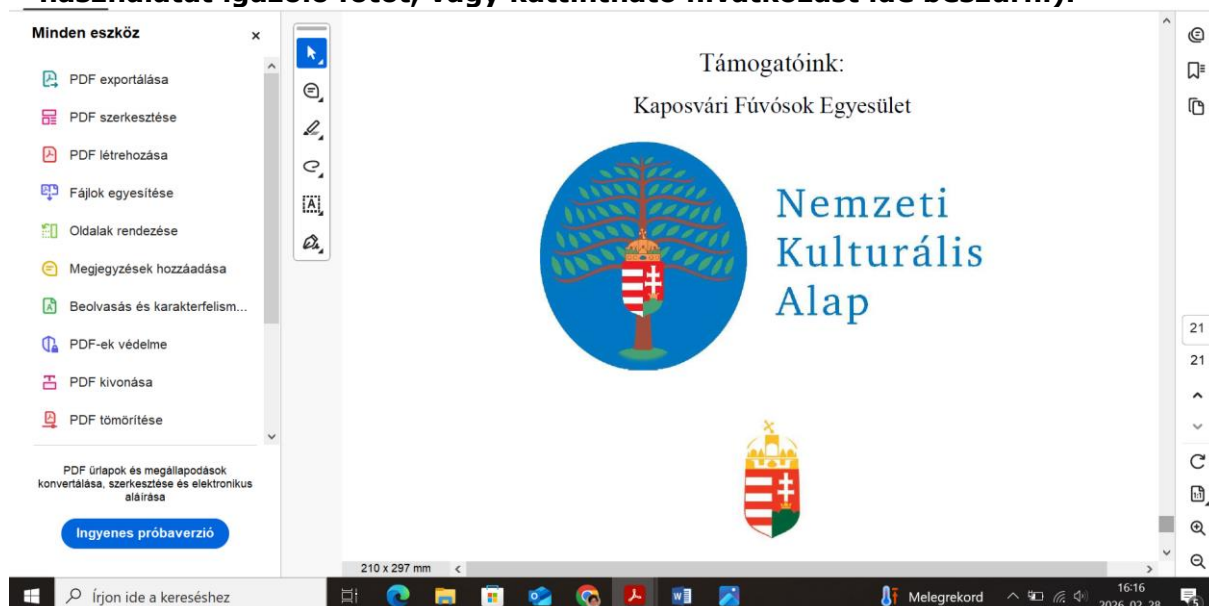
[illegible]

Minden eszköz ×

PDF exportálása
PDF szerkesztése
PDF létrehozása
Fájlok egyesítése
Oldalak rendezése
Megjegyzések hozzáadása
Beolvasás és karakterfelism...
PDF-ek védelme
PDF kivonása
PDF tömörítése

PDF űrlapok és megállapodások konvertálása, szerkesztése és elektronikus aláírása

Ingyenes próbaverzió

Támogatóink:

Kaposvári Fúvósok Egyesület

Nemzeti Kulturális Alap

210 x 297 mm

21
21

Írjon ide a kereséshez

Melegrekord

16:16
2026. 02. 28.